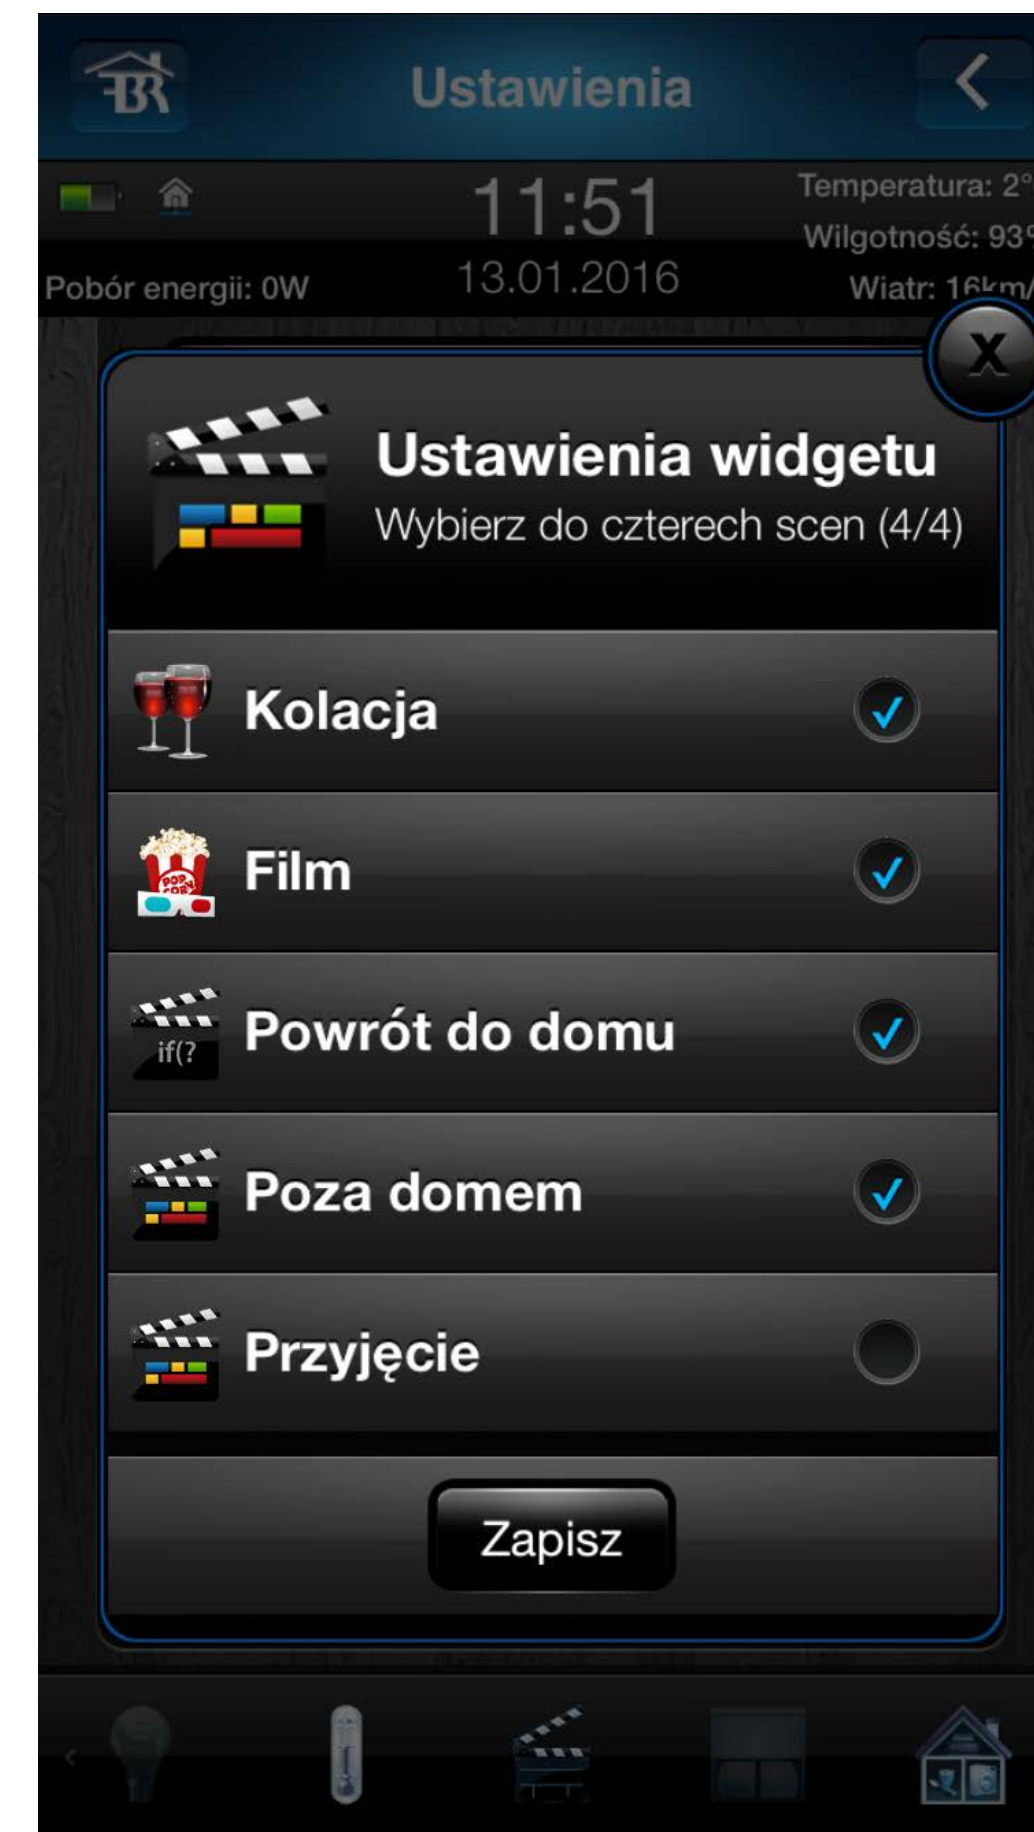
Ustawienia

11:51
13.01.2016

Temperatura: 2°
Wilgotność: 93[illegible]
Wiatr: 16km/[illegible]

Pobór energii: 0W

X

Ustawienia widgetu
Wybierz do czterech scen (4/4)

Kolacja

Film

if(?
Powrót do domu

Poza domem

Przyjęcie

Zapisz